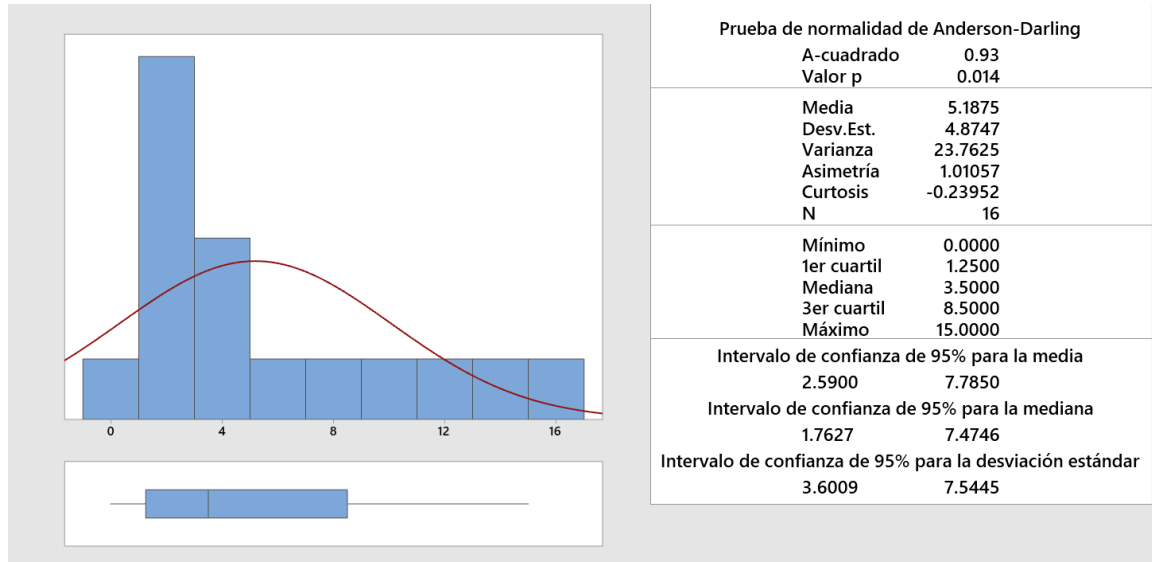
0 4 8 12 16

Prueba de normalidad de Anderson-Darling

| | |
|---|---|
| A-cuadrado | 0.93 |
| Valor p | 0.014 |
| Media | 5.1875 |
| Desv.Est. | 4.8747 |
| Varianza | 23.7625 |
| Asimetría | 1.01057 |
| Curtosis | -0.23952 |
| N | 16 |
| Mínimo | 0.0000 |
| 1er cuartil | 1.2500 |
| Mediana | 3.5000 |
| 3er cuartil | 8.5000 |
| Máximo | 15.0000 |

Intervalo de confianza de 95% para la media

2.5900 7.7850

Intervalo de confianza de 95% para la mediana

1.7627 7.4746

Intervalo de confianza de 95% para la desviación estándar

3.6009 7.5445